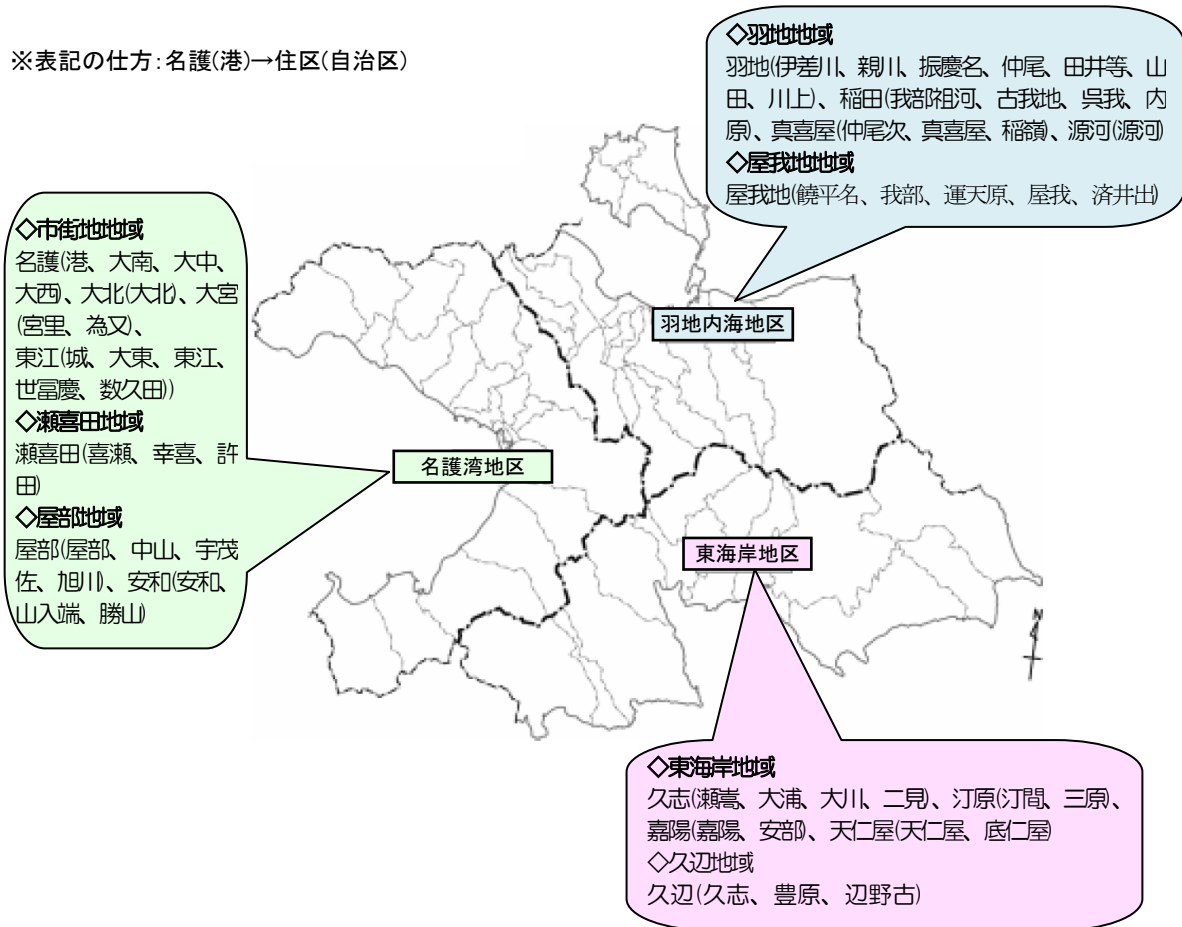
※表記の仕方：名護(港)→住区(自治区)

◇羽地地域
羽地(伊差川、親川、振慶名、仲尾、田井等、山田、川上)、稲田(我部祖河、古我地、呉我、内原)、真喜屋(仲尾次、真喜屋、稲嶺、源河(源河)
◇屋我地地域
屋我地(饒平名、我部、運天原、屋我、済井出)

◇市街地地域
名護(港、大南、大中、大西、大北(大北)、大宮(宮里、為又)、東江(城、大東、東江、世冨慶、数久田))
◇瀬喜田地域
瀬喜田(喜瀬、幸喜、許田)
◇屋部地域
屋部(屋部、中山、宇茂佐、旭川)、安和(安和、山入端、勝山)

羽地内海地区

名護湾地区

東海岸地区

◇東海岸地域
久志(瀬嵩、大浦、大川、二見)、汀原(汀間、三原)、嘉陽(嘉陽、安部)、天仁屋(天仁屋、底仁屋)
◇久辺地域
久辺(久志、豊原、辺野古)